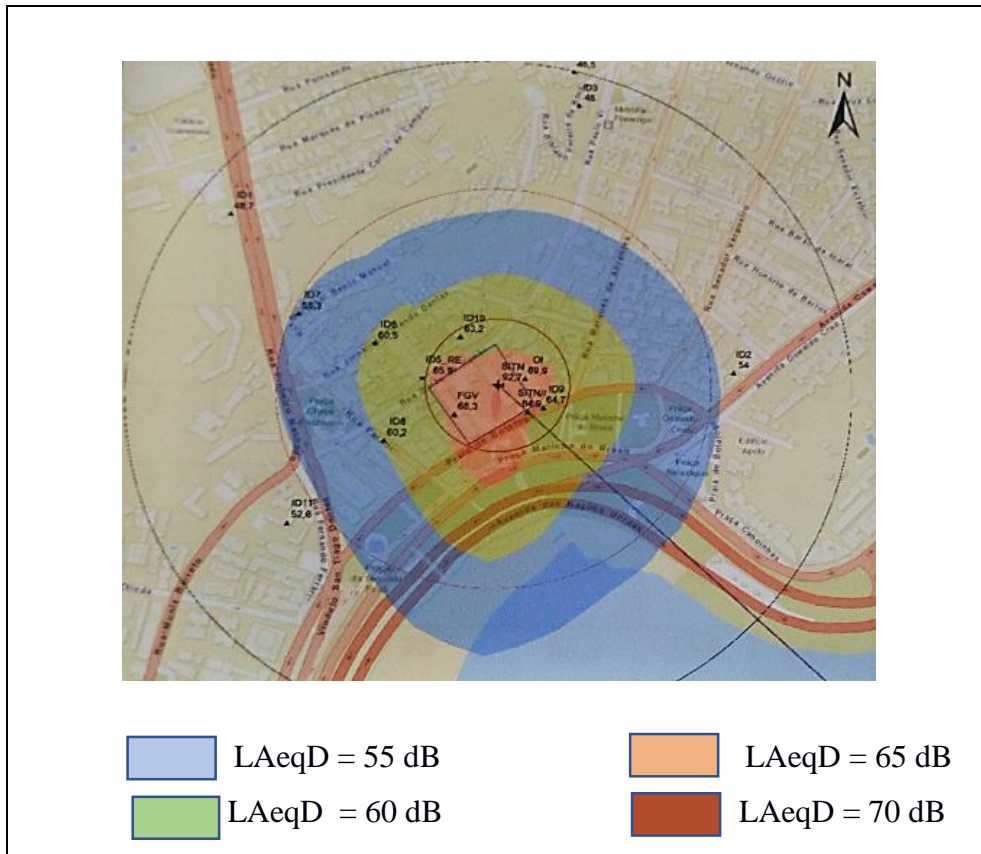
46,5
N
Rua Fernando
ID3
46
Rua Marquês de Pinedo
Rua Presidente Carlos de Campos
ID1
48,7
ID7
55,3
Rua Senador Vergueiro
ID10
63,2
ID8
60,5
ID5_RE
65,8
SITN
62,7
OI
69,9
ID2
54
SITN
64,6
ID9
64,7
FGV
66,3
ID6
60,2
Praia de Botafogo
ID11
52,6
Praia do Flamengo
Avenida das Nações Unidas
Rua Marquês de Abrantes

LAeqD = 55 dB
LAeqD = 65 dB
LAeqD = 60 dB
LAeqD = 70 dB